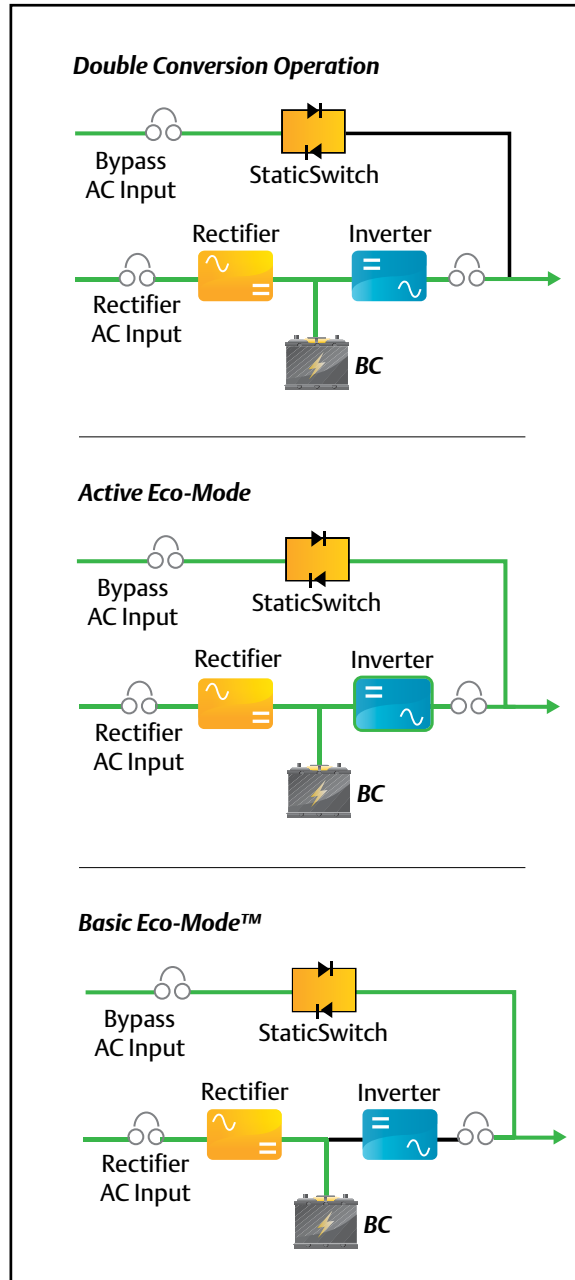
Double Conversion Operation

Bypass AC Input

StaticSwitch

Rectifier

Inverter

Rectifier AC Input

BC

Active Eco-Mode

Bypass AC Input

StaticSwitch

Rectifier

Inverter

Rectifier AC Input

BC

Basic Eco-Mode™

Bypass AC Input

StaticSwitch

Rectifier

Inverter

Rectifier AC Input

BC